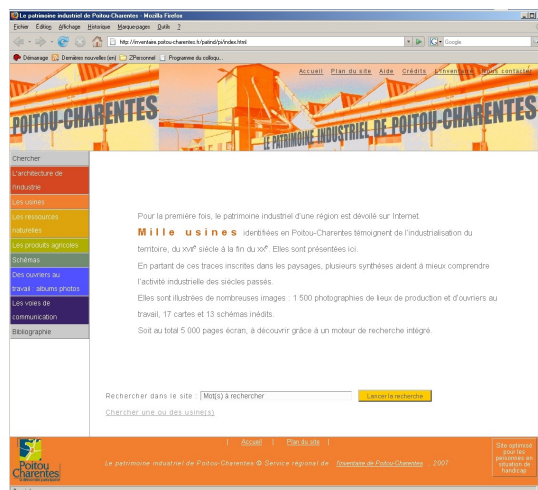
Le patrimoine industriel de Poitou-Charentes - Mozilla Firefox

Fichier Édition Affichage Historique Marque-pages Outils ?

http://inventaire.poitou-charentes.fr/patind/pi/index.html

Google

Démarrage Dernières nouvelles (en) ZPersonnel Programme du colloqu...

Accueil Plan du site Aide Crédits L'inventaire Nous contacter

POITOU-CHARENTES

LE PATRIMOINE INDUSTRIEL DE POITOU-CHARENTES

Chercher

L'architecture de l'industrie

Les usines

Les ressources naturelles

Les produits agricoles

Schémas

Des ouvriers au travail : albums photos

Les voies de communication

Bibliographie

Pour la première fois, le patrimoine industriel d'une région est dévoilé sur Internet.

Mille usines identifiées en Poitou-Charentes témoignent de l'industrialisation du territoire, du $XVI^e$ siècle à la fin du $XX^e$. Elles sont présentées ici.

En partant de ces traces inscrites dans les paysages, plusieurs synthèses aident à mieux comprendre l'activité industrielle des siècles passés.

Elles sont illustrées de nombreuses images : 1 500 photographies de lieux de production et d'ouvriers au travail, 17 cartes et 13 schémas inédits.

Soit au total 5 000 pages écran, à découvrir grâce à un moteur de recherche intégré.

Rechercher dans le site : Mot(s) à rechercher Lancer la recherche

Chercher une ou des usine(s)

| Accueil | Plan du site |

Poitou Charentes

Le patrimoine industriel de Poitou-Charentes © Service régional de l'inventaire de Poitou-Charentes 2007

Site optimisé pour les personnes en situation de handicap